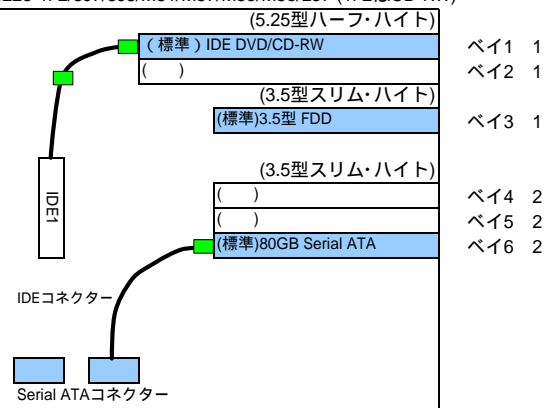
(5.25型ハーフ・ハイト)

(標準) IDE DVD/CD-RW

( )

ベイ1 1

ベイ2 1

(3.5型スリム・ハイト)

(標準)3.5型 FDD

ベイ3 1

(3.5型スリム・ハイト)

( )

( )

(標準)80GB Serial ATA

ベイ4 2

ベイ5 2

ベイ6 2

IDE1

IDEコネクター

Serial ATAコネクター